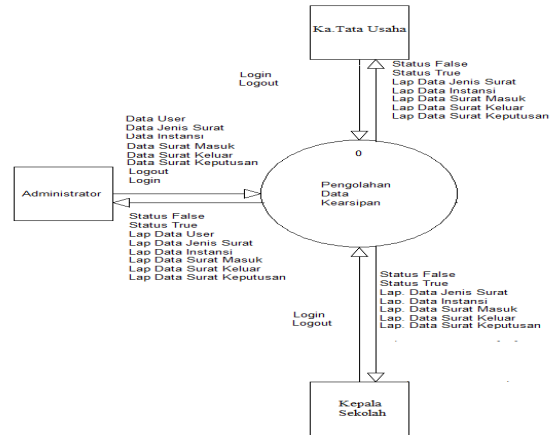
Ka.Tata Usaha

Login
Logout

Status False
Status True
Lap Data Jenis Surat
Lap Data Instansi
Lap Data Surat Masuk
Lap Data Surat Keluar
Lap Data Surat Keputusan

Data User
Data Jenis Surat
Data Instansi
Data Surat Masuk
Data Surat Keluar
Data Surat Keputusan
Logout
Login

0

Administrator

Pengolahan
Data
Kearsipan

Status False
Status True
Lap Data User
Lap Data Jenis Surat
Lap Data Instansi
Lap Data Surat Masuk
Lap Data Surat Keluar
Lap Data Surat Keputusan

Status False
Status True
Lap. Data Jenis Surat
Lap. Data Instansi
Lap. Data Surat Masuk
Lap. Data Surat Keluar
Lap. Data Surat Keputusan

Login
Logout

Kepala
Sekolah